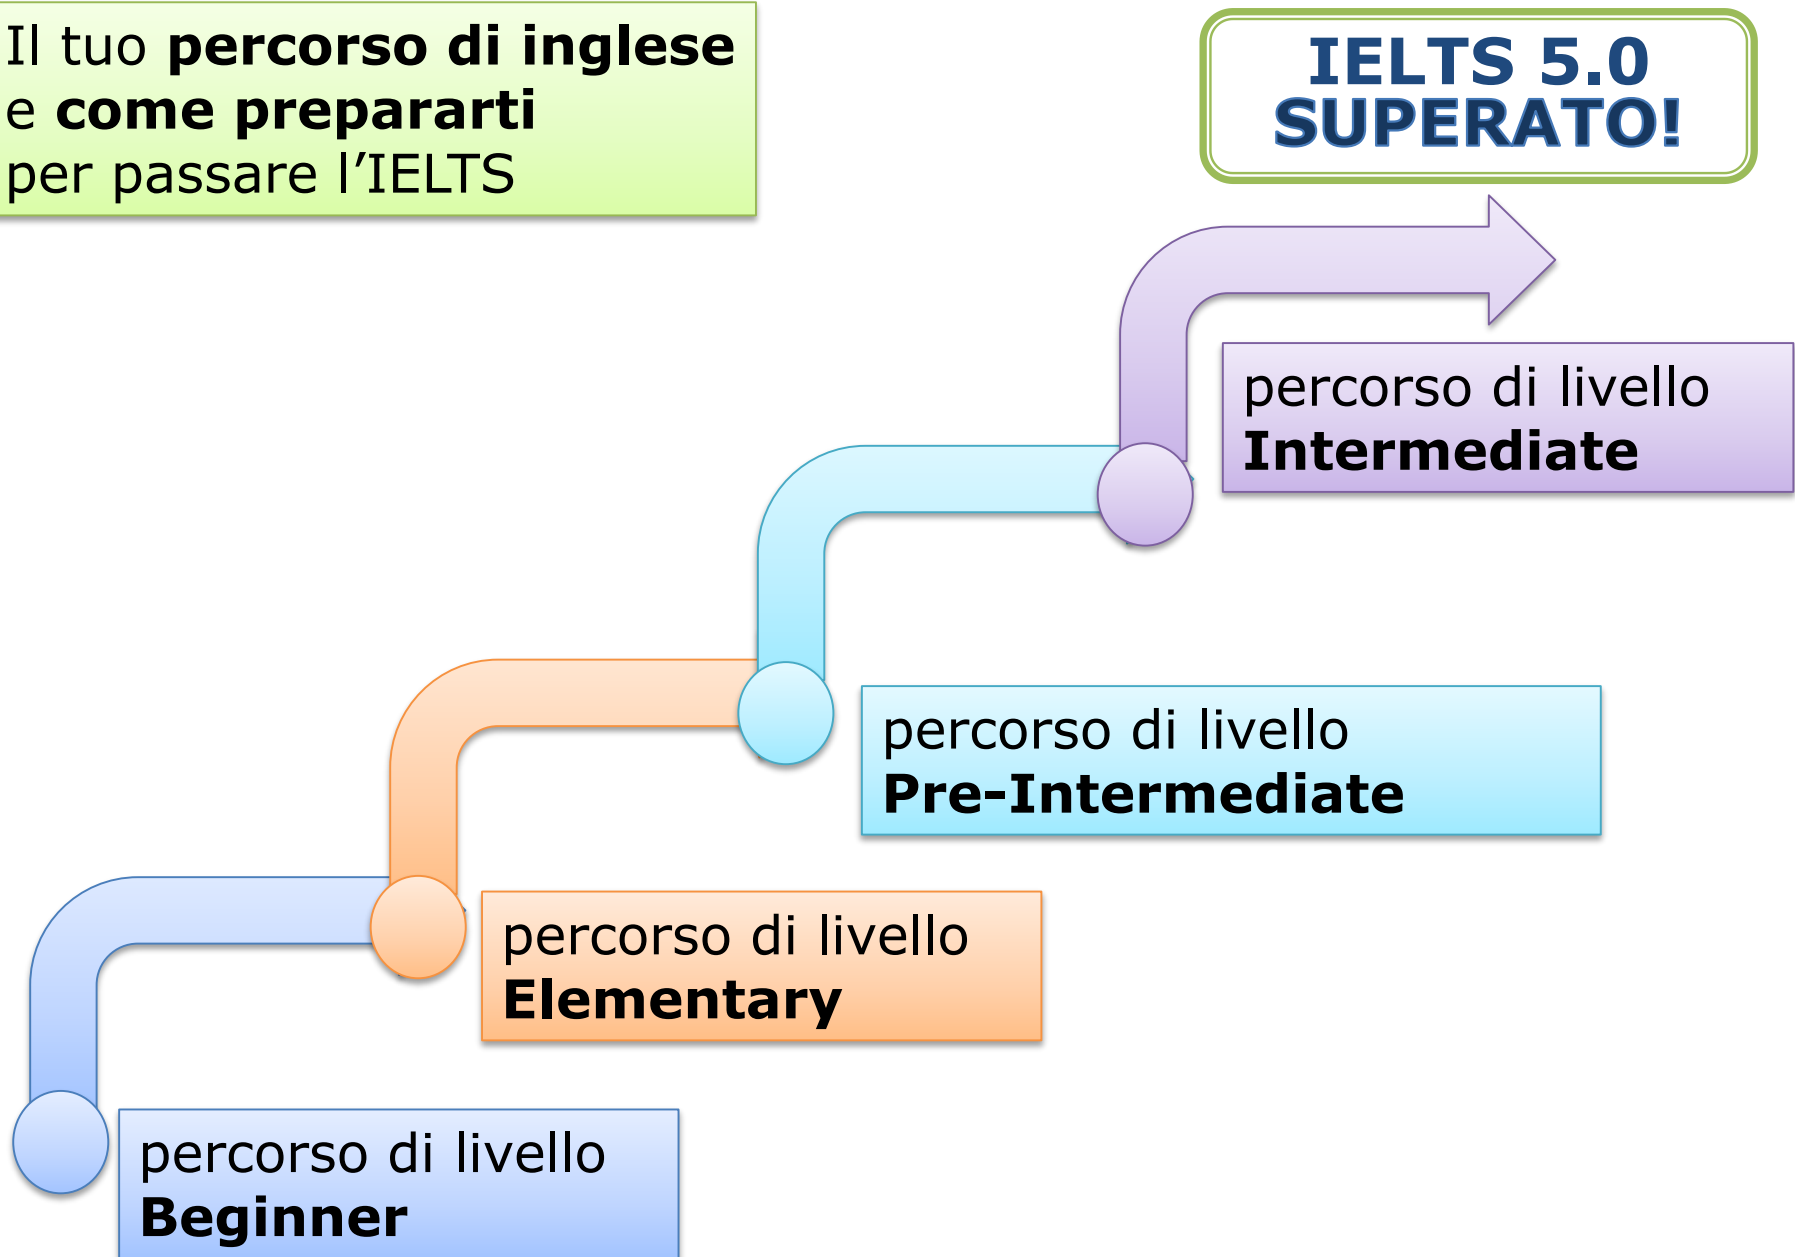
Il tuo **percorso di inglese** e **come prepararti** per passare l’IELTS

IELTS 5.0 SUPERATO!

percorso di livello
**Intermediate**

percorso di livello
**Pre-Intermediate**

percorso di livello
**Elementary**

percorso di livello
**Beginner**